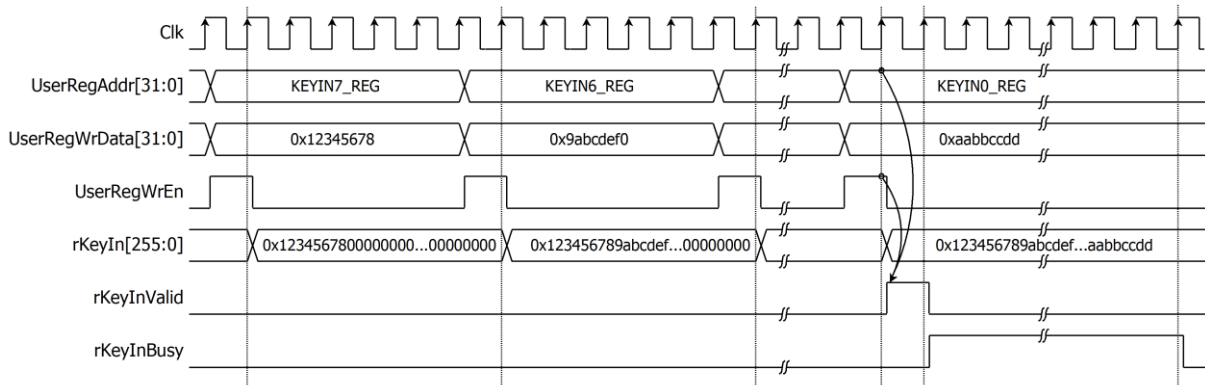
Clk

UserRegAddr[31:0]
KEYIN7_REG
KEYIN6_REG
KEYIN0_REG

UserRegWrData[31:0]
0x12345678
0x9abcdef0
0xaabbccdd

UserRegWrEn

rKeyIn[255:0]
0x1234567800000000...00000000
0x123456789abcdef...00000000
0x123456789abcdef...aabbccdd

rKeyInValid

rKeyInBusy